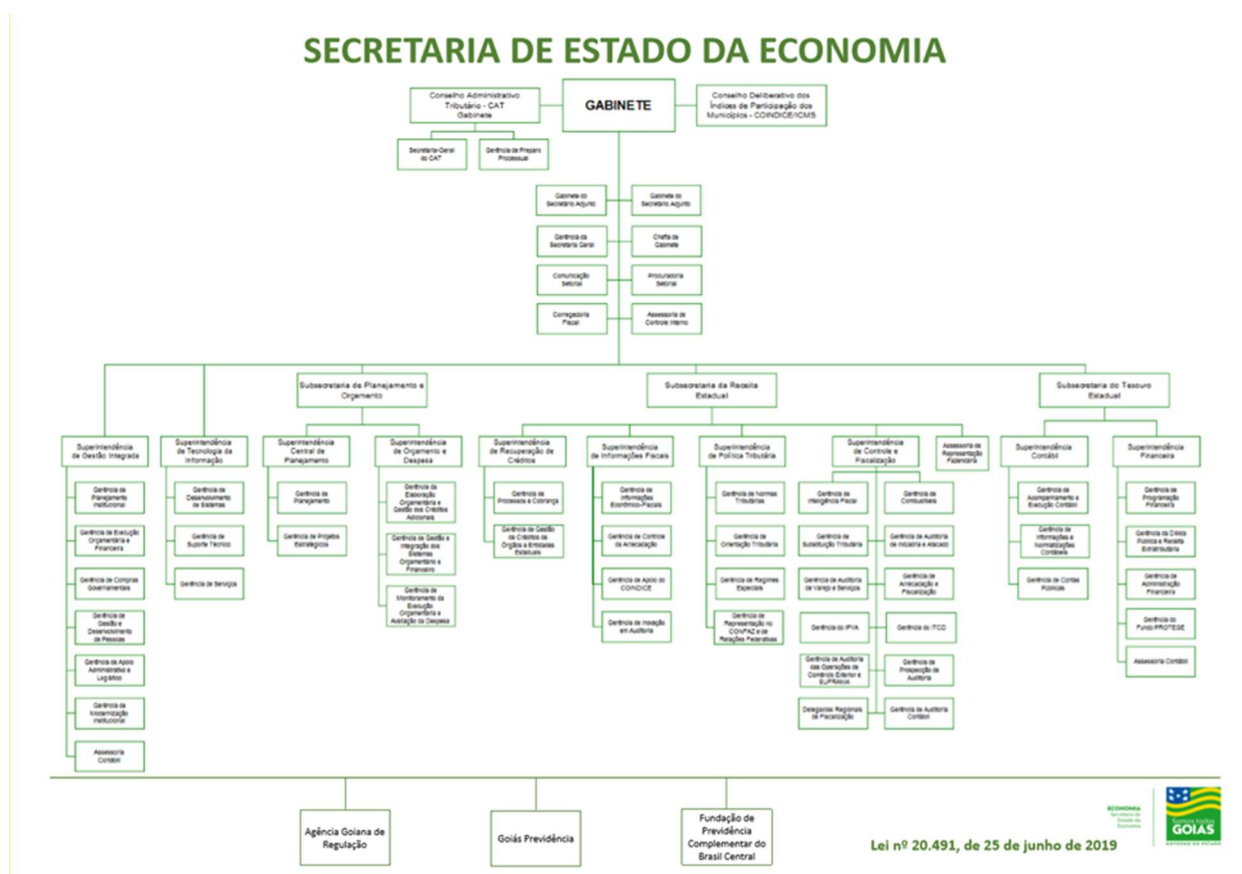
SECRETARIA DE ESTADO DA ECONOMIA

Conselho Administrativo Tributário - CAT Gabinete

GABINETE

Conselho Deliberativo dos Índices de Participação dos Municípios - COINDICE/ICMS

Secretaria-Geral do CAT

Gerência de Preparo Processual

Gabinete do Secretário Adjunto

Gabinete do Secretário Adjunto

Gerência da Secretaria Geral

Chefia de Gabinete

Comunicação Setorial

Procuradoria Setorial

Corregedoria Fiscal

Assessoria de Controle Interno

Subsecretaria de Planejamento e Orçamento

Subsecretaria da Receita Estadual

Subsecretaria do Tesouro Estadual

Superintendência de Gestão Integrada

Gerência de Planejamento Institucional

Gerência de Execução Orçamentária e Financeira

Gerência de Compras Governamentais

Gerência de Gestão e Desenvolvimento de Pessoas

Gerência de Apoio Administrativo e Logístico

Gerência de Modernização Institucional

Assessoria Contábil

Superintendência de Tecnologia da Informação

Gerência de Desenvolvimento de Sistemas

Gerência de Suporte Técnico

Gerência de Serviços

Superintendência Central de Planejamento

Gerência de Planejamento

Gerência de Projetos Estratégicos

Superintendência de Orçamento e Despesa

Gerência de Elaboração Orçamentária e Gestão dos Créditos Adicionais

Gerência de Gestão e Integração dos Sistemas Orçamentário e Financeiro

Gerência de Monitoramento da Execução Orçamentária e Avaliação da Despesa

Superintendência de Recuperação de Créditos

Gerência de Processos e Cobrança

Gerência de Gestão de Créditos de Órgãos e Entidades Estaduais

Superintendência de Informações Fiscais

Gerência de Informações Econômico-Fiscais

Gerência de Controle da Arrecadação

Gerência de Apoio ao COINDICE

Gerência de Inovação em Auditoria

Superintendência de Política Tributária

Gerência de Normas Tributárias

Gerência de Orientação Tributária

Gerência de Regimes Especiais

Gerência de Representação no CONFAZ e de Relações Federativas

Superintendência de Controle e Fiscalização

Gerência de Inteligência Fiscal

Gerência de Combustíveis

Gerência de Substituição Tributária

Gerência de Auditoria de Indústria e Atacado

Gerência de Auditoria de Varejo e Serviços

Gerência de Arrecadação e Fiscalização

Gerência do IPVA

Gerência do ITCD

Gerência de Auditoria das Operações de Comércio Exterior e SUFRAMA

Gerência de Prospecção de Auditoria

Delegacias Regionais de Fiscalização

Gerência de Auditoria Contábil

Assessoria de Representação Fazendária

Superintendência Contábil

Gerência de Acompanhamento e Execução Contábil

Gerência de Informações e Normatizações Contábeis

Gerência de Contas Públicas

Superintendência Financeira

Gerência de Programação Financeira

Gerência da Dívida Pública e Receita Extratributária

Gerência de Administração Financeira

Gerência do Fundo PROTEGE

Assessoria Contábil

Agência Goiana de Regulação

Goiás Previdência

Fundação de Previdência Complementar do Brasil Central

ECONOMIA Secretaria de Estado da Economia

GOIÁS GOVERNO DE ESTADO

Lei nº 20.491, de 25 de junho de 2019